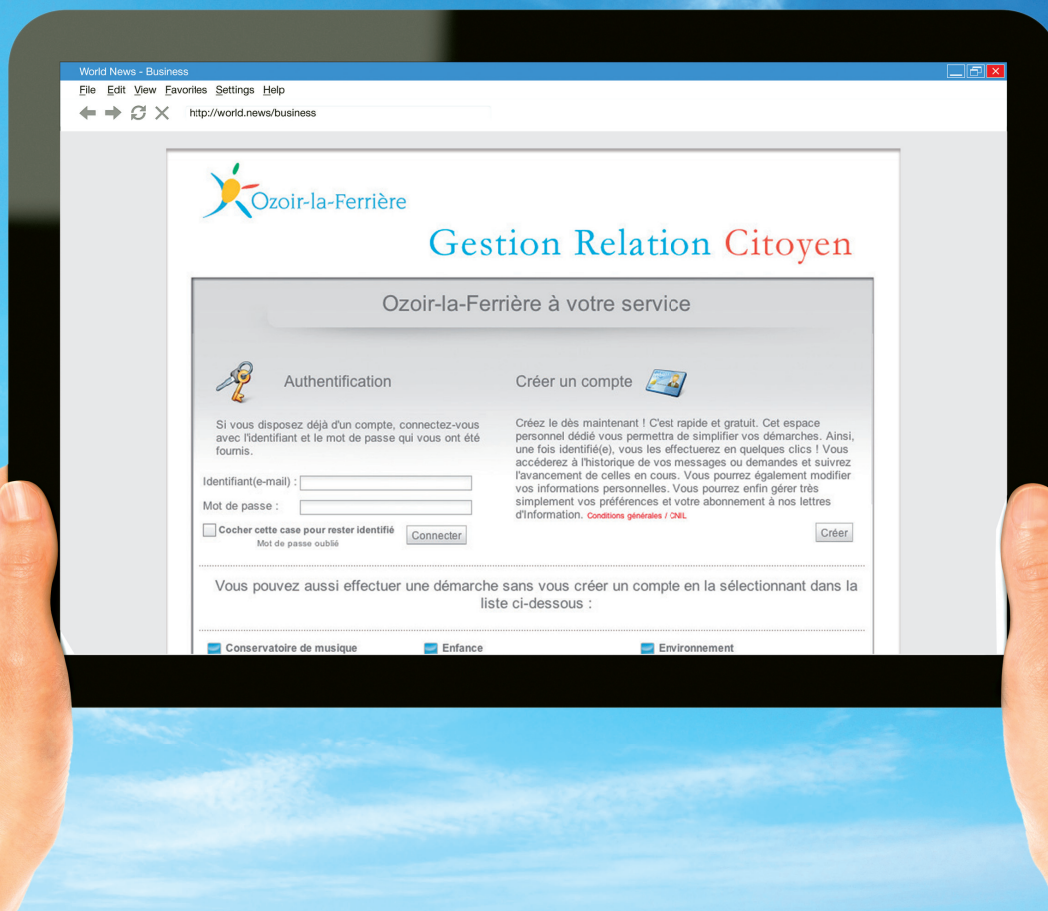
World News - Business
File Edit View Favorites Settings Help
http://world.news/business

Ozoir-la-Ferrière

Gestion Relation Citoyen

Ozoir-la-Ferrière à votre service

Authentification

Si vous disposez déjà d'un compte, connectez-vous avec l'identifiant et le mot de passe qui vous ont été fournis.

Identifiant(e-mail) :
Mot de passe :
Cocher cette case pour rester identifié
Mot de passe oublié
Connecter

Créer un compte

Créez le dès maintenant ! C'est rapide et gratuit. Cet espace personnel dédié vous permettra de simplifier vos démarches. Ainsi, une fois identifié(e), vous les effectuerez en quelques clics ! Vous accéderez à l'historique de vos messages ou demandes et suivrez l'avancement de celles en cours. Vous pourrez également modifier vos informations personnelles. Vous pourrez enfin gérer très simplement vos préférences et votre abonnement à nos lettres d'Information. Conditions générales / CNIL

Créer

Vous pouvez aussi effectuer une démarche sans vous créer un compte en la sélectionnant dans la liste ci-dessous :

Conservatoire de musique
Enfance
Environnement